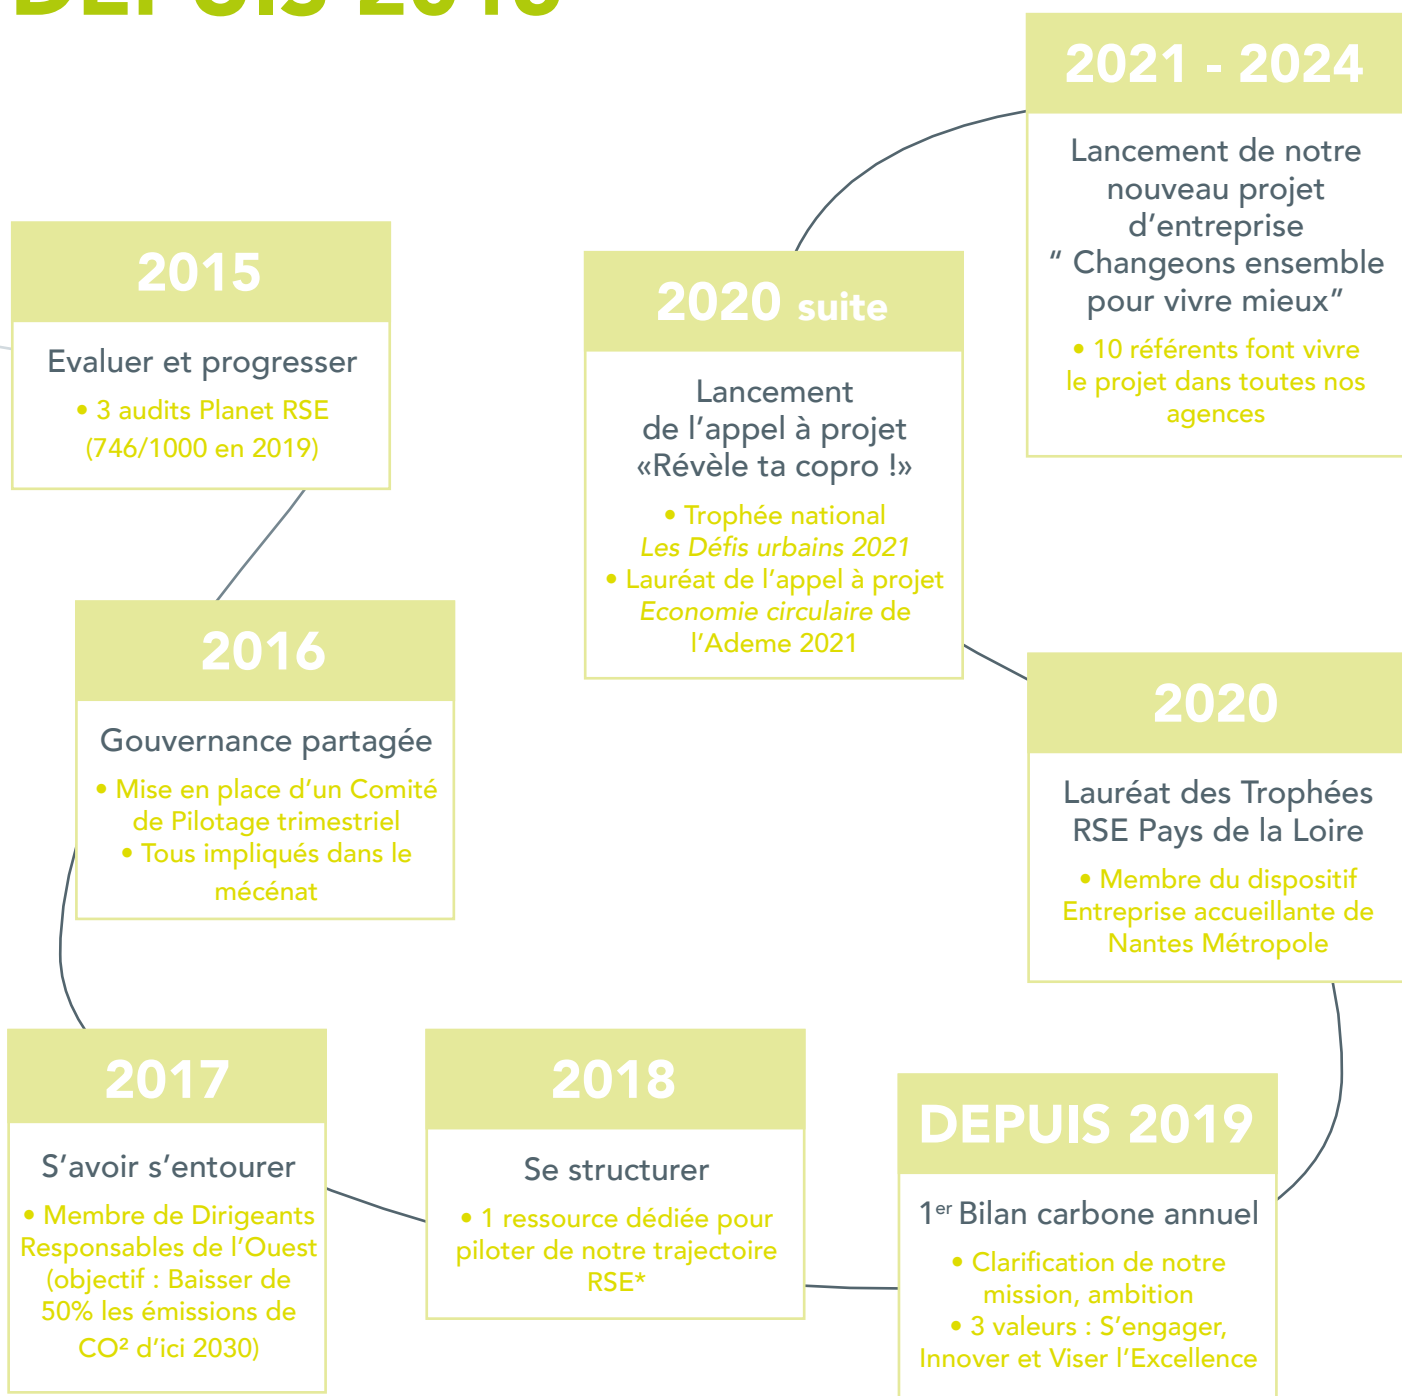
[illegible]

2021 - 2024

Lancement de notre nouveau projet d'entreprise " Changeons ensemble pour vivre mieux"

• 10 référents font vivre le projet dans toutes nos agences

2015

Evaluer et progresser

• 3 audits Planet RSE (746/1000 en 2019)

2020 suite

Lancement de l'appel à projet «Révèle ta copro !»

• Trophée national *Les Défis urbains 2021*
• Lauréat de l'appel à projet *Economie circulaire* de l'Ademe 2021

2016

Gouvernance partagée

• Mise en place d'un Comité de Pilotage trimestriel
• Tous impliqués dans le mécénat

2020

Lauréat des Trophées RSE Pays de la Loire

• Membre du dispositif Entreprise accueillante de Nantes Métropole

2017

S'avoir s'entourer

• Membre de Dirigeants Responsables de l'Ouest (objectif : Baisser de 50% les émissions de CO² d'ici 2030)

2018

Se structurer

• 1 ressource dédiée pour piloter de notre trajectoire RSE*

DEPUIS 2019

1$^{er}$ Bilan carbone annuel

• Clarification de notre mission, ambition
• 3 valeurs : S'engager, Innover et Viser l'Excellence